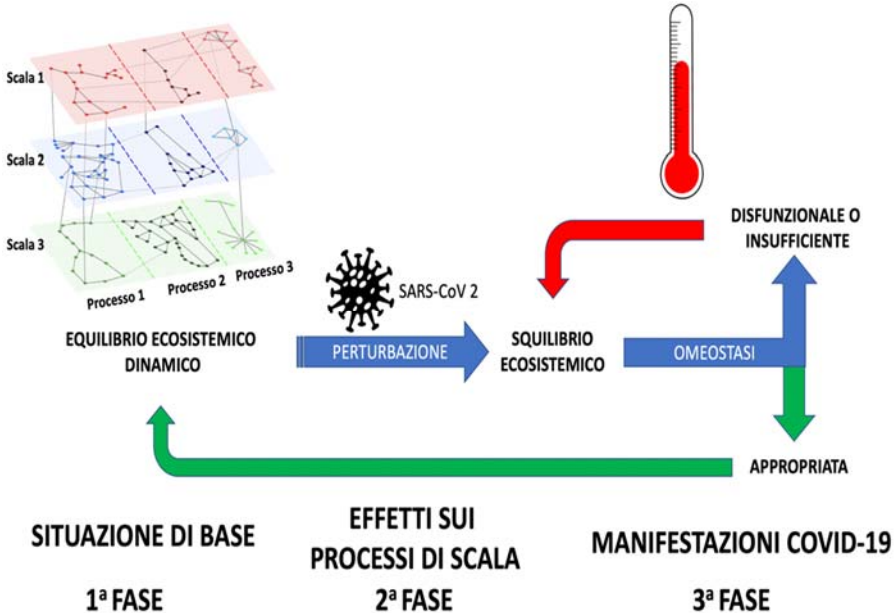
Scala 1

Scala 2

Scala 3

Processo 1 Processo 2 Processo 3

SARS-CoV 2

DISFUNZIONALE O INSUFFICIENTE

EQUILIBRIO ECOSISTEMICO DINAMICO

PERTURBAZIONE

SQUILIBRIO ECOSISTEMICO

OMEOSTASI

APPROPRIATA

SITUAZIONE DI BASE

EFFETTI SUI PROCESSI DI SCALA

MANIFESTAZIONI COVID-19

1ª FASE

2ª FASE

3ª FASE